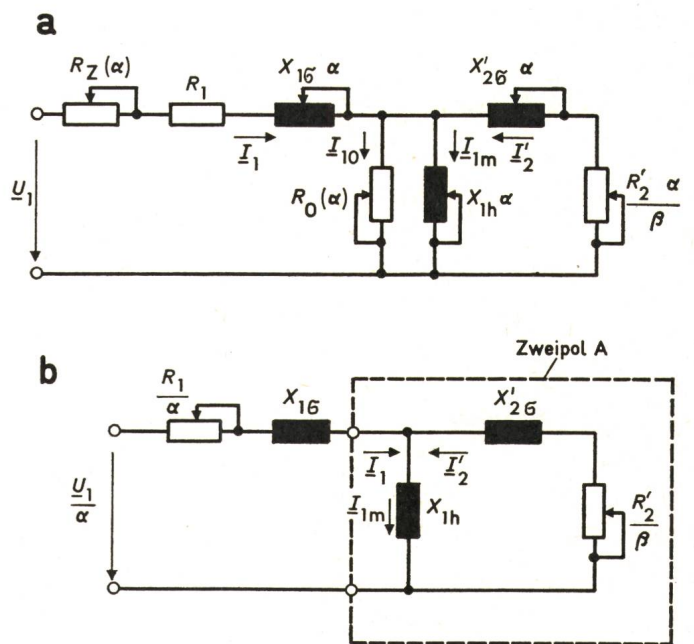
a

$R_Z(\alpha)$ $R_1$ $X_{1\sigma}\ \alpha$ $X'_{2\sigma}\ \alpha$

$\underline{I}_1$ $\underline{I}_{10}$ $\underline{I}_{1m}$ $\underline{I}'_2$

$\underline{U}_1$ $R_0(\alpha)$ $X_{1h}\alpha$ $R'_2\ \frac{\alpha}{\beta}$

b

Zweipol A

$\frac{R_1}{\alpha}$ $X_{1\sigma}$ $X'_{2\sigma}$

$\frac{\underline{U}_1}{\alpha}$ $\underline{I}_1$ $\underline{I}'_2$ $\underline{I}_{1m}$ $X_{1h}$ $\frac{R'_2}{\beta}$